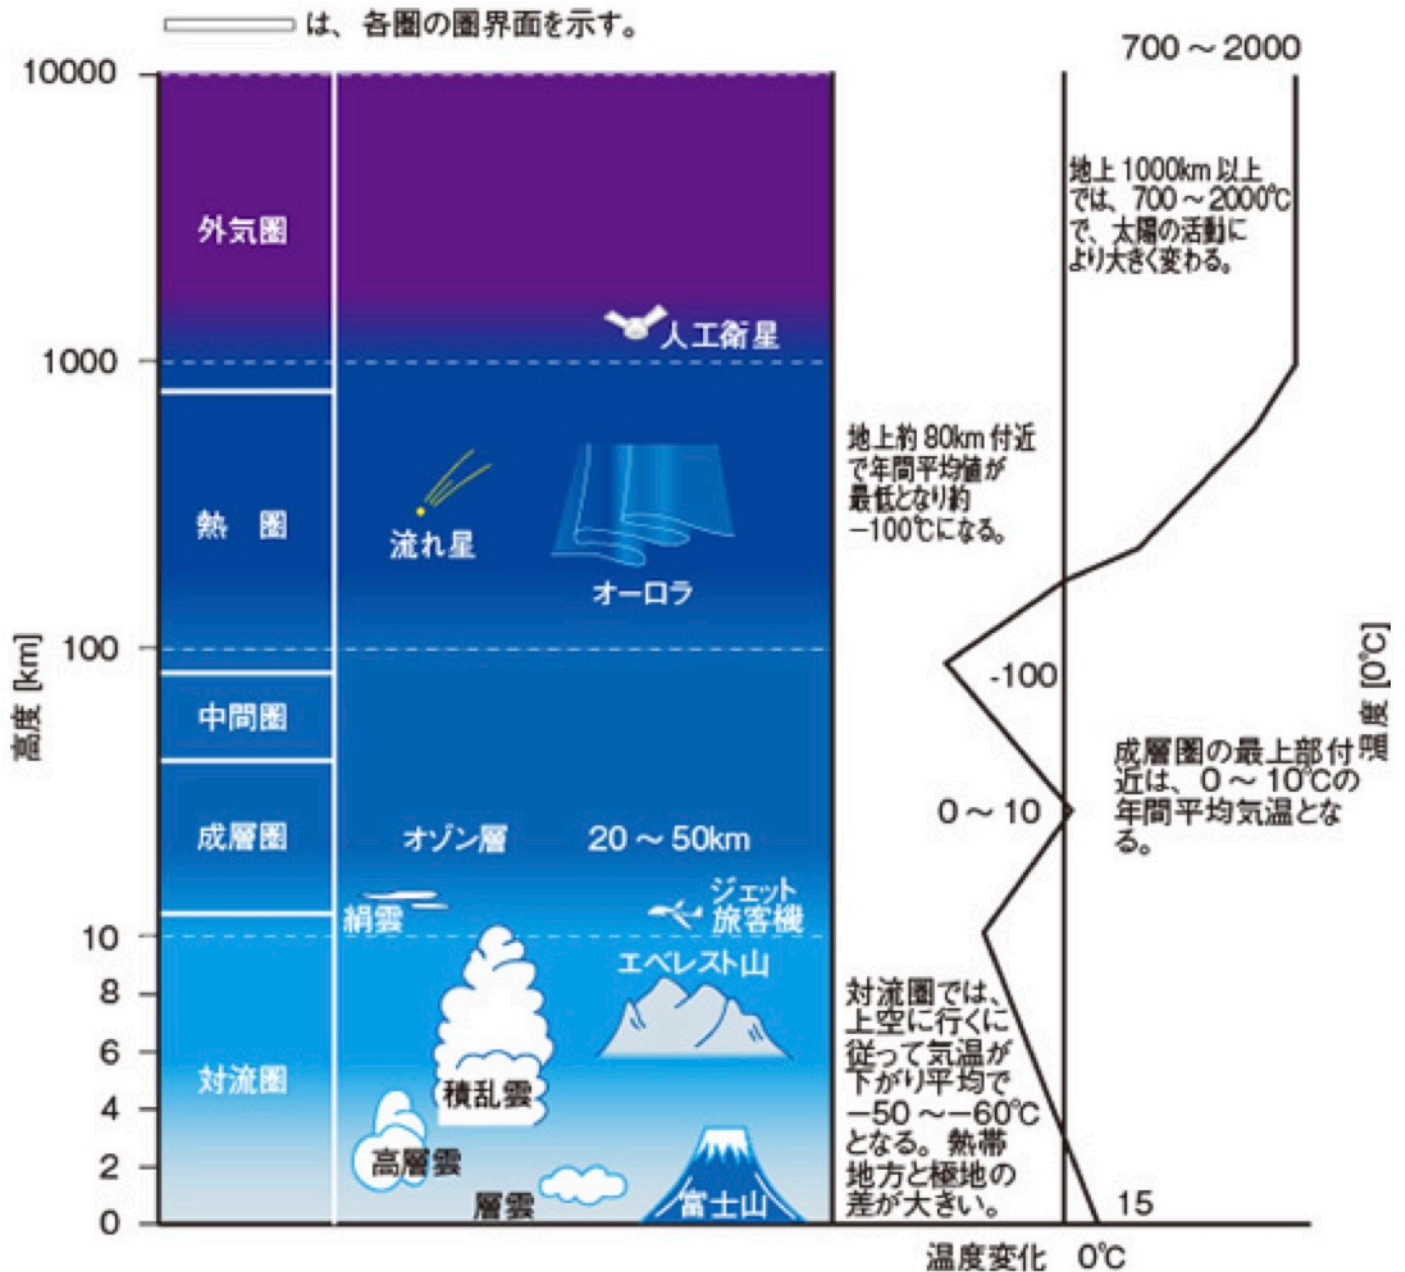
は、各圏の圏界面を示す。

700 ~ 2000

10000

外気圏

人工衛星

地上 1000km 以上では、700 ~ 2000℃で、太陽の活動により大きく変わる。

1000

熱　圏

流れ星

オーロラ

地上約 80km 付近で年間平均値が最低となり約 −100℃になる。

高度 [km]

100

-100

温度 [0℃]

中間圏

成層圏の最上部付近は、0 ~ 10℃の年間平均気温となる。

成層圏

オゾン層　20 ~ 50km

0 ~ 10

絹雲

ジェット旅客機

10

エベレスト山

8

6

対流圏

4

2

0

積乱雲

高層雲

層雲

富士山

対流圏では、上空に行くに従って気温が下がり平均で −50 ~−60℃となる。熱帯地方と極地の差が大きい。

15

温度変化　0℃